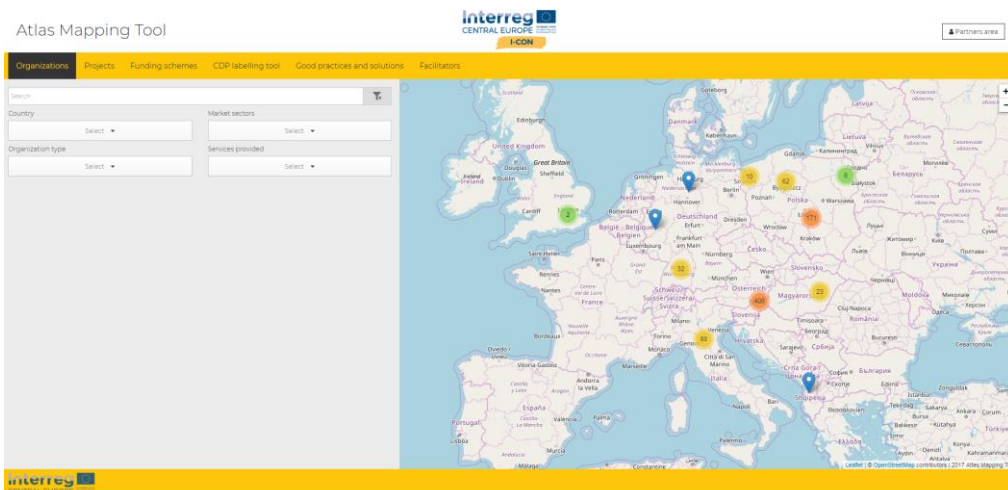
Atlas Mapping Tool

Interreg
CENTRAL EUROPE
I-CON

Partners area

Organizations Projects Funding schemes CDP labelling tool Good practices and solutions Facilitators

Search

Country
Select

Market sectors
Select

Organization type
Select

Services provided
Select

Göteborg
Danmark
København
Edinburgh
United Kingdom
Great Britain
Douglas
Sheffield
Ireland
England
Cardiff
London
Groningen
Hannover
Berlin
Nederland
Rotterdam
Deutschland
Belgique - België
Erfurt
Frankfurt am Main
Luxembourg
Nürnberg
Gdańsk
Bydgoszcz
Poznań
Polska
Warszawa
Wrocław
Kraków
Białystok
Dresden
Česko
Slovensko
Wien
München
Magyarország
Paris
Rennes
Nantes
France
Schweiz/Suisse/Svizzera/Svizra
Milano
Torino
Genova
Monaco
Slovenija
Hrvatska
Timișoara
Cluj-Napoca
România
Србија
Sarajevo
Bordeaux
Città di San Marino
Italia
Marseille
Andorra la Vella
Oviedo
Vitoria-Gasteiz
España
Valencia
Palma
Portugal
Lisboa
Roma
Napoli
Bari
Crna Gora
Shqipëria
България
Bucureşti
Chişinău
Moldova
Україна
Київ
Беларусь
Lietuva
Latvija
Калининград
Constantine
Málaga
Sevilla
Ελλάδα
İzmir
Ankara

10
62
6
2
171
32
406
22
80

Leaflet | © OpenStreetMap contributors | 2017 Atlas Mapping T

interreg